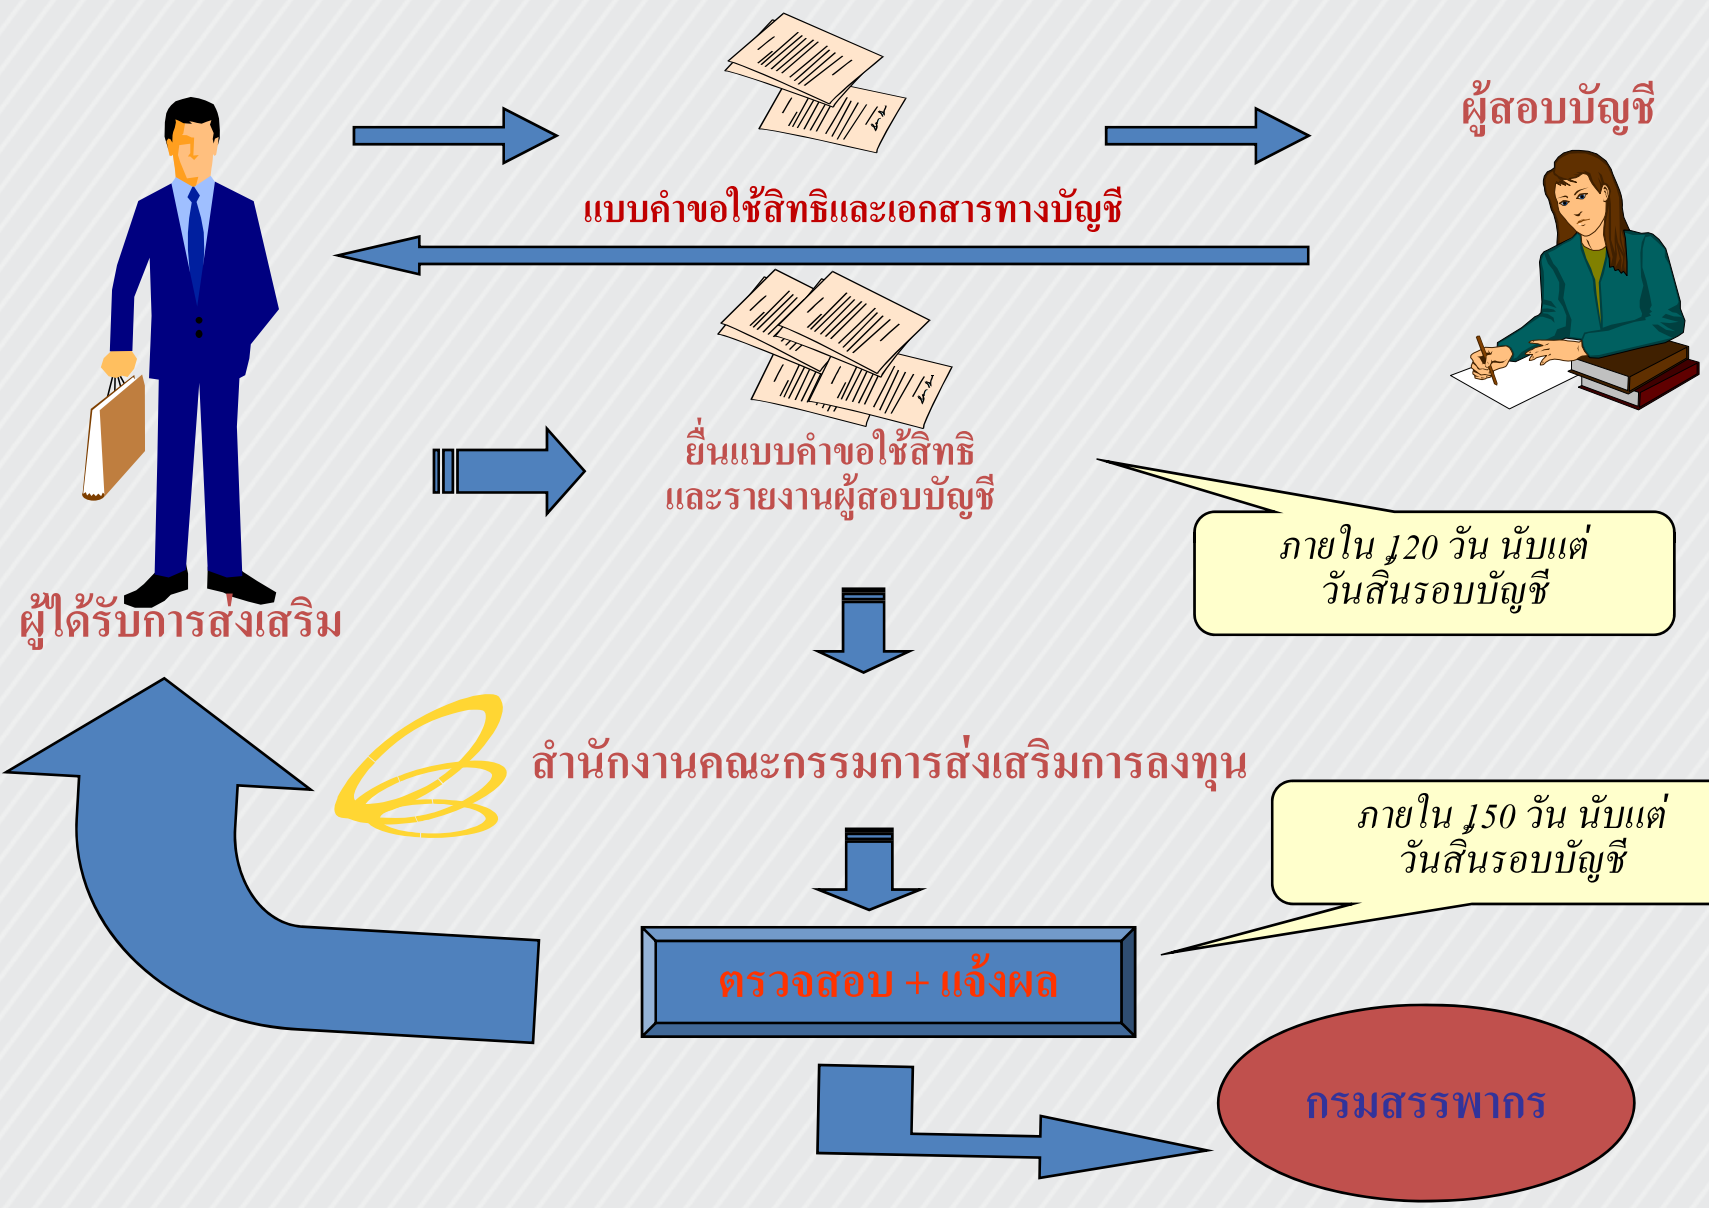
ผู้สอบบัญชี

แบบคำขอใช้สิทธิและเอกสารทางบัญชี

ยื่นแบบคำขอใช้สิทธิ
และรายงานผู้สอบบัญชี

ภายใน 120 วัน นับแต่
วันสิ้นรอบบัญชี

ผู้ได้รับการส่งเสริม

สำนักงานคณะกรรมการส่งเสริมการลงทุน

ภายใน 150 วัน นับแต่
วันสิ้นรอบบัญชี

ตรวจสอบ + แจ้งผล

กรมสรรพากร